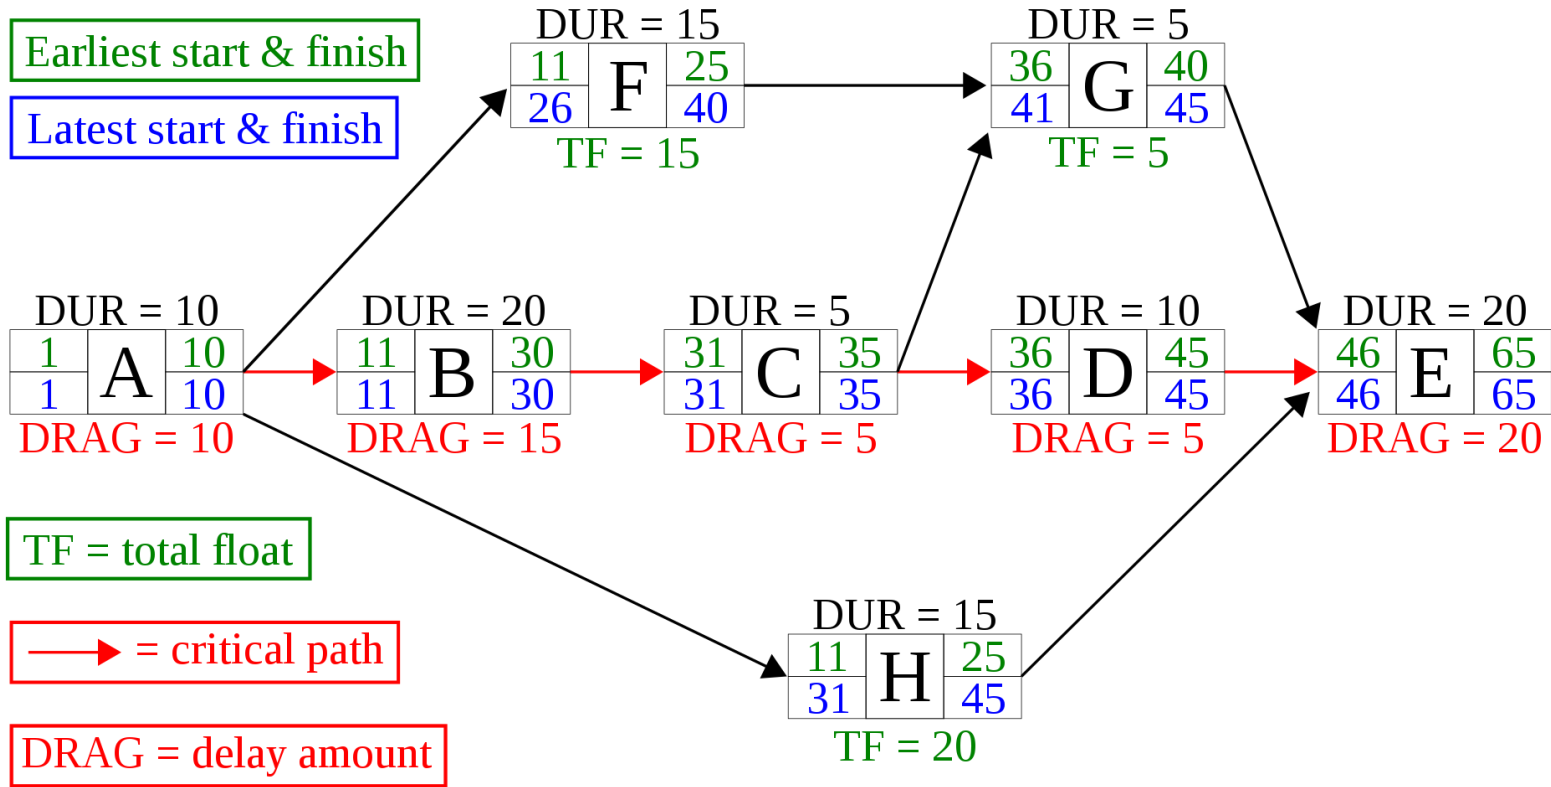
Earliest start & finish

Latest start & finish

DUR = 15

| 11 | F | 25 |
|---|---|---|
| 26 | | 40 |

TF = 15

DUR = 5

| 36 | G | 40 |
|---|---|---|
| 41 | | 45 |

TF = 5

DUR = 10

| 1 | A | 10 |
|---|---|---|
| 1 | | 10 |

DRAG = 10

DUR = 20

| 11 | B | 30 |
|---|---|---|
| 11 | | 30 |

DRAG = 15

DUR = 5

| 31 | C | 35 |
|---|---|---|
| 31 | | 35 |

DRAG = 5

DUR = 10

| 36 | D | 45 |
|---|---|---|
| 36 | | 45 |

DRAG = 5

DUR = 20

| 46 | E | 65 |
|---|---|---|
| 46 | | 65 |

DRAG = 20

TF = total float

= critical path

DRAG = delay amount

DUR = 15

| 11 | H | 25 |
|---|---|---|
| 31 | | 45 |

TF = 20